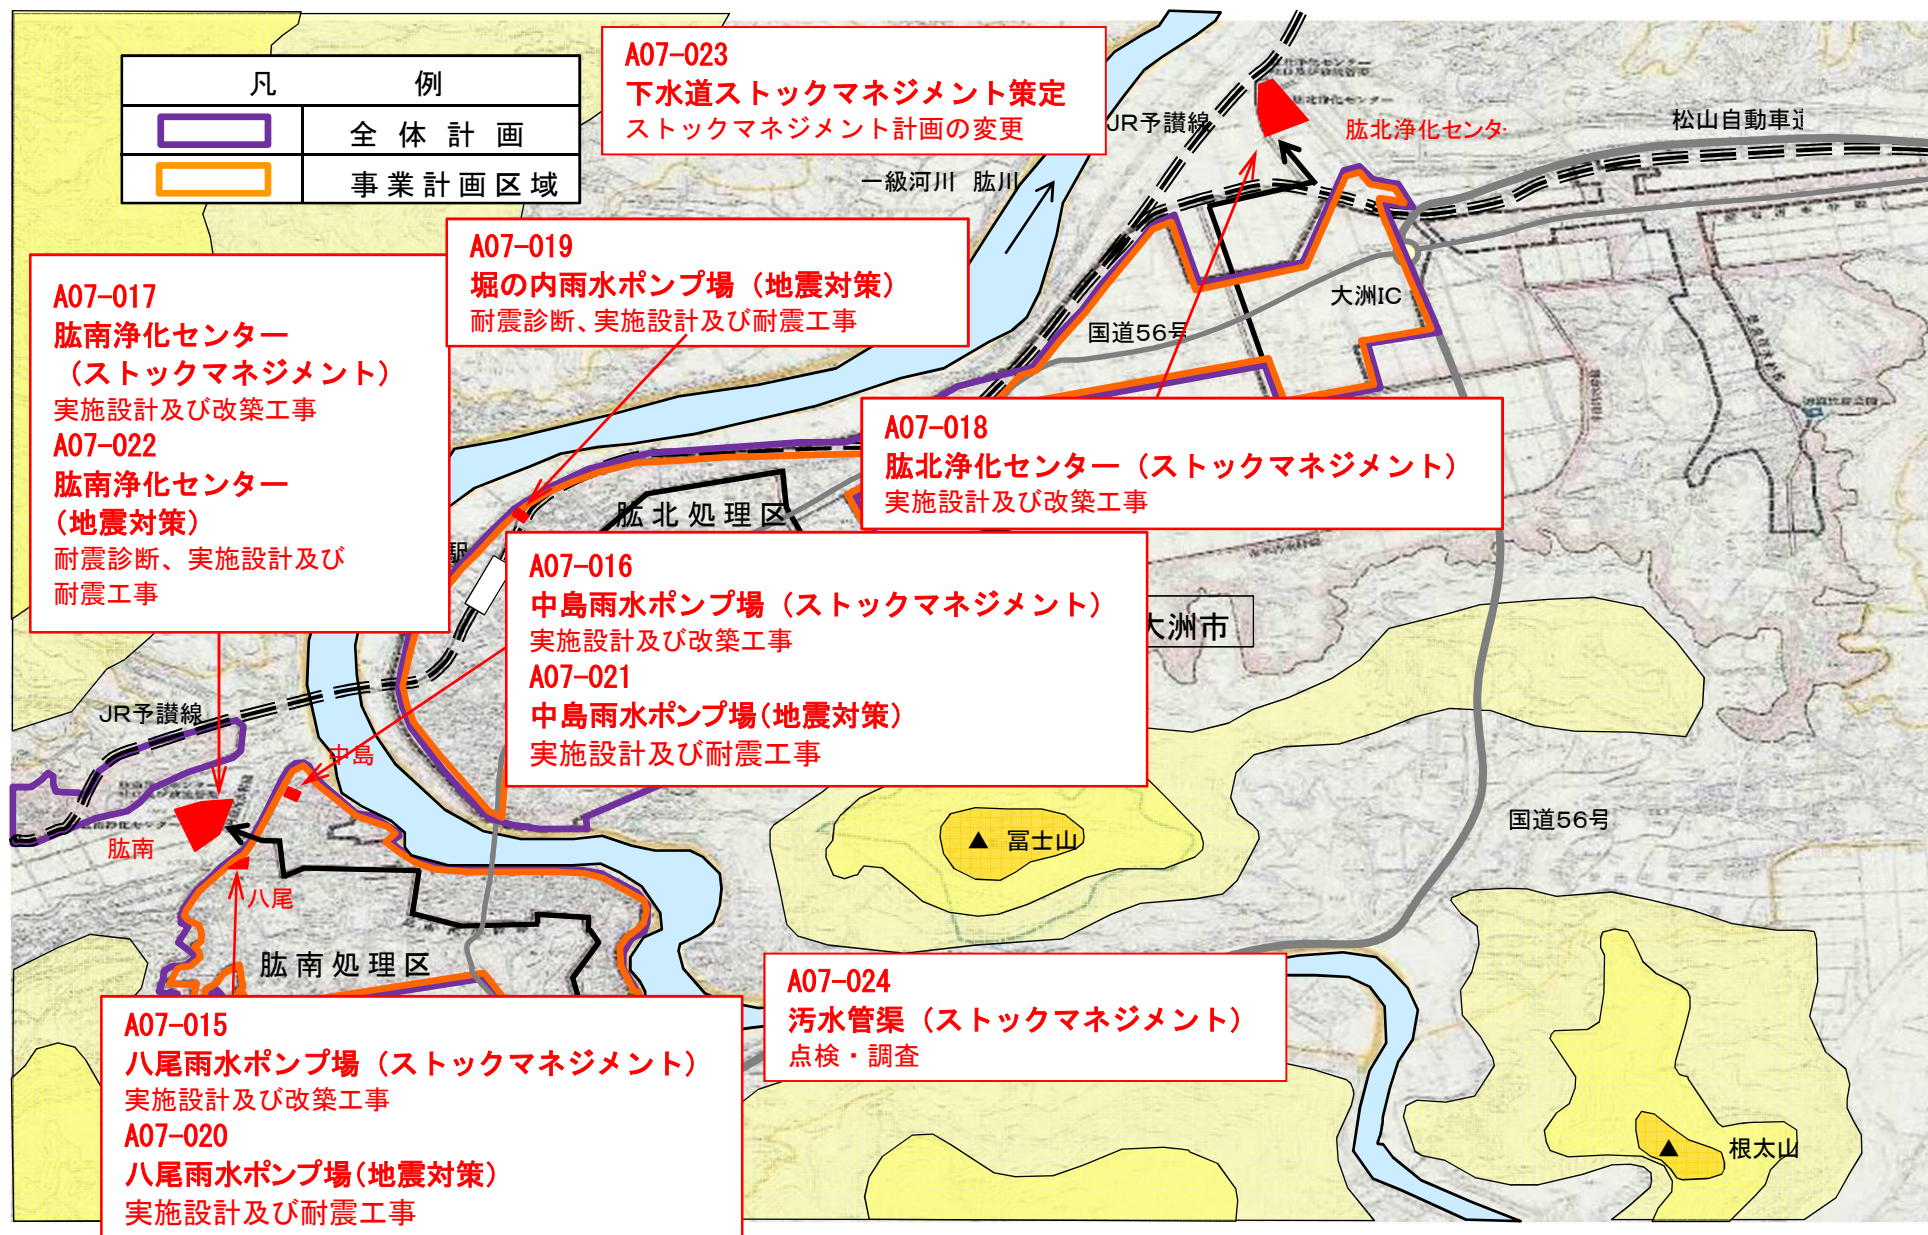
| 凡 | 例 |
|---|---|
|  | 全体計画 |
|  | 事業計画区域 |

A07-023
下水道ストックマネジメント策定
ストックマネジメント計画の変更

JR予讃線

肱北浄化センタ-

松山自動車道

一級河川 肱川

A07-019
堀の内雨水ポンプ場（地震対策）
耐震診断、実施設計及び耐震工事

A07-017
肱南浄化センター
（ストックマネジメント）
実施設計及び改築工事
A07-022
肱南浄化センター
（地震対策）
耐震診断、実施設計及び
耐震工事

大洲IC

国道56号

A07-018
肱北浄化センター（ストックマネジメント）
実施設計及び改築工事

肱北処理区

A07-016
中島雨水ポンプ場（ストックマネジメント）
実施設計及び改築工事
A07-021
中島雨水ポンプ場(地震対策)
実施設計及び耐震工事

大洲市

JR予讃線

中島

肱南

八尾

肱南処理区

冨士山

国道56号

A07-024
汚水管渠（ストックマネジメント）
点検・調査

A07-015
八尾雨水ポンプ場（ストックマネジメント）
実施設計及び改築工事
A07-020
八尾雨水ポンプ場(地震対策)
実施設計及び耐震工事

根太山